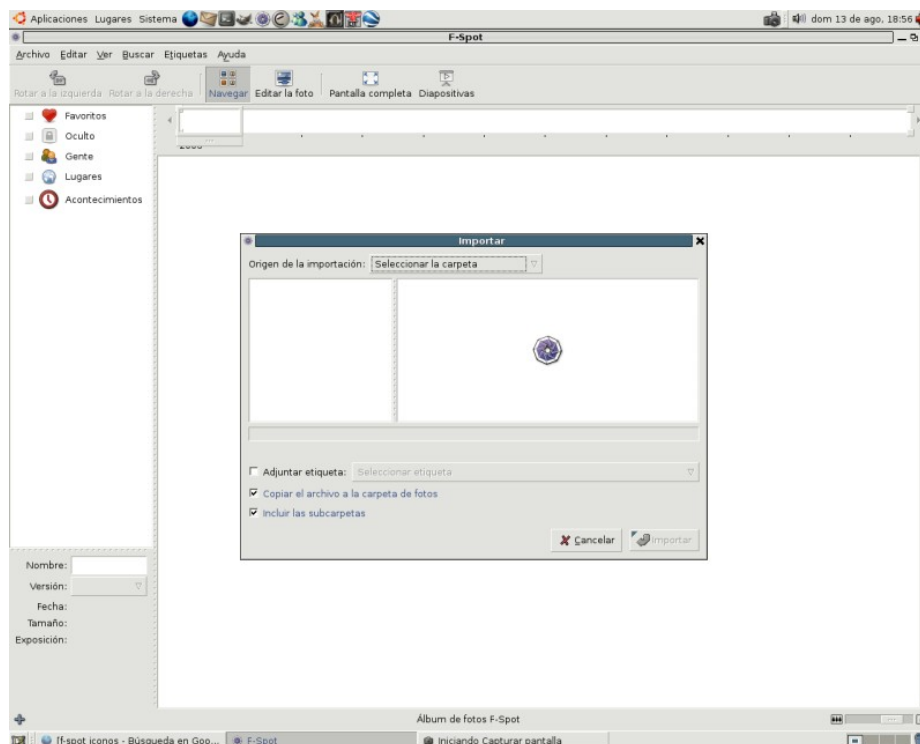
Aplicaciones Lugares Sistema

dom 13 de ago. 18:56

F-Spot

Archivo Editar Ver Buscar Etiquetas Ayuda

Rotar a la izquierda Rotar a la derecha Navegar Editar la foto Pantalla completa Diapositivas

Favoritos
Oculto
Gente
Lugares
Acontecimientos

2006

Importar

Origen de la importación: Seleccionar la carpeta

Adjuntar etiqueta: Seleccionar etiqueta

Copiar el archivo a la carpeta de fotos

Incluir las subcarpetas

Cancelar Importar

Nombre:
Versión:
Fecha:
Tamaño:
Exposición:

Álbum de fotos F-Spot

f-spot iconos - Búsqueda en Goo... F-Spot Iniciando Capturar pantalla